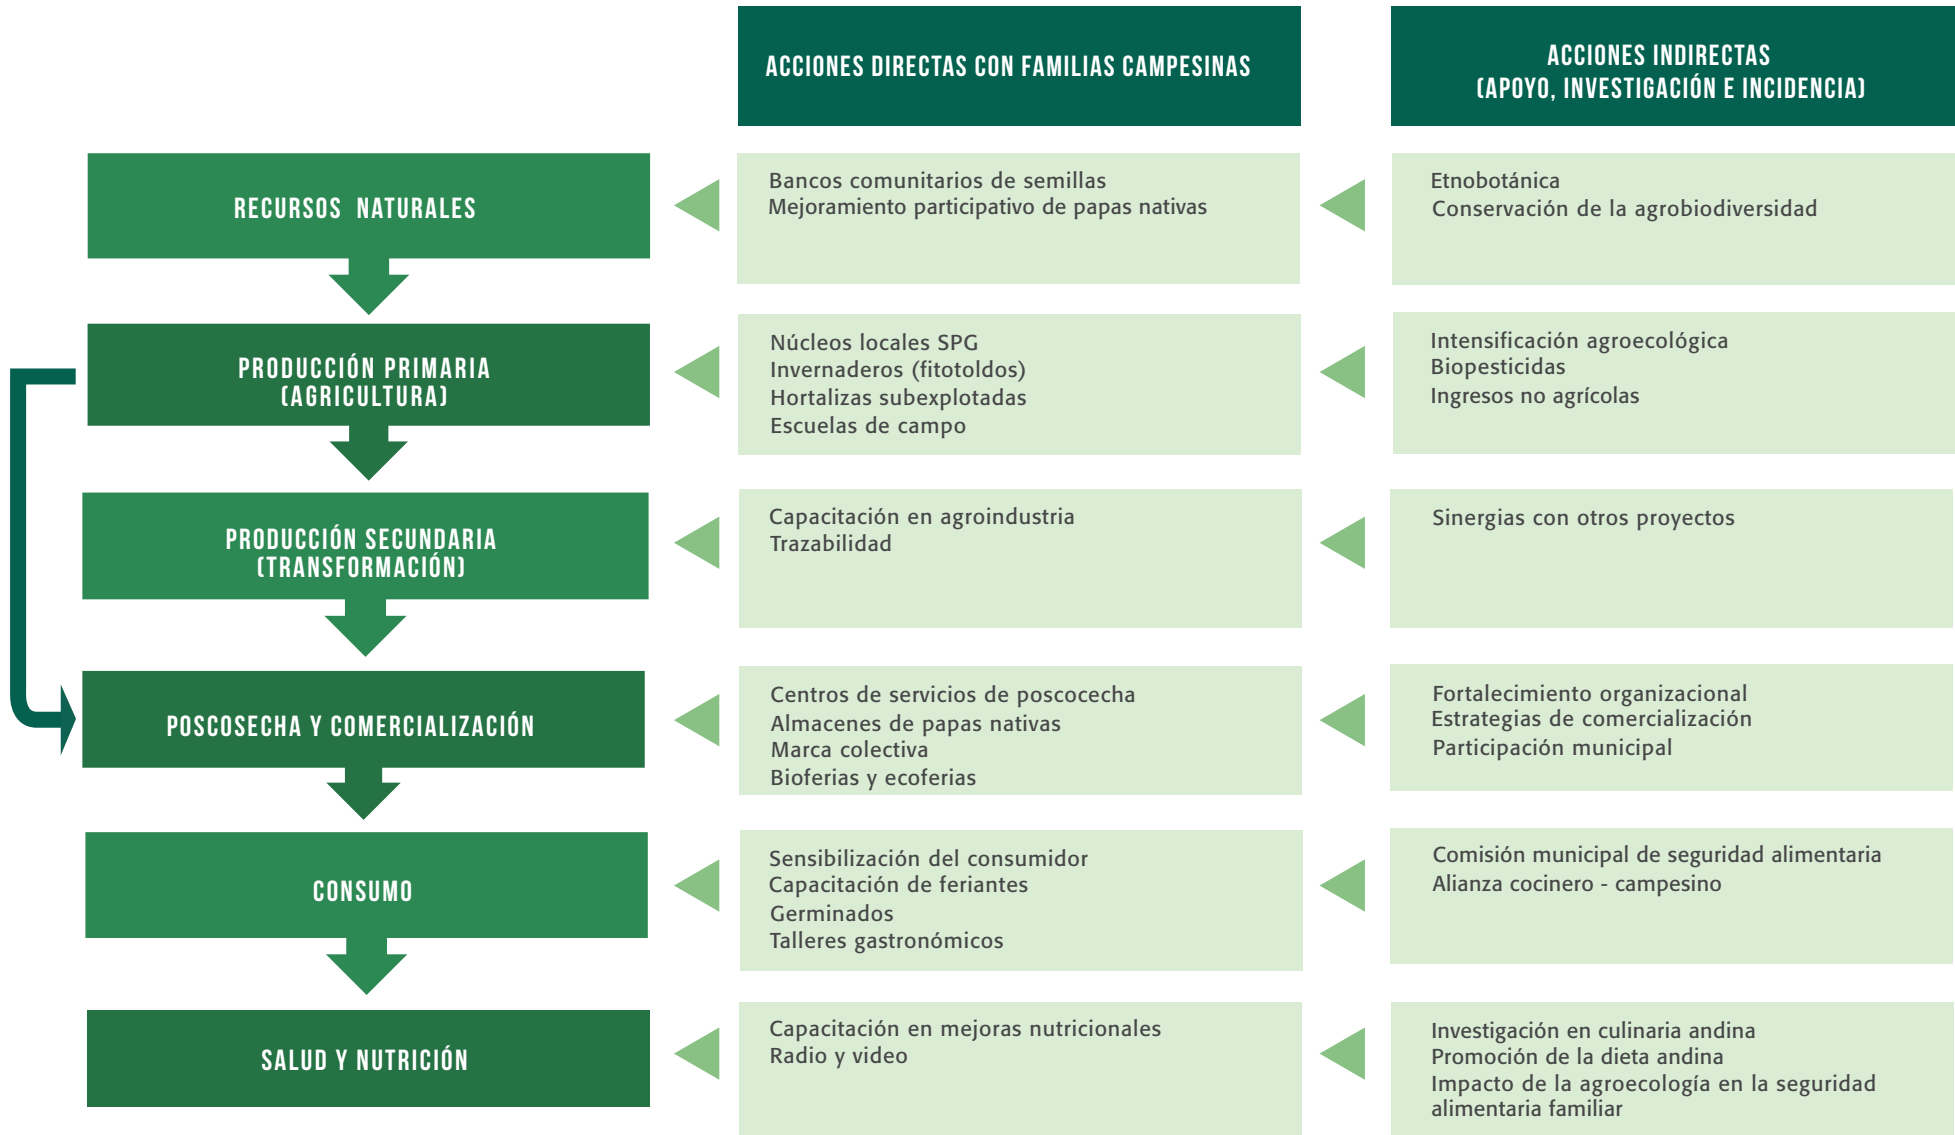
| | ACCIONES DIRECTAS CON FAMILIAS CAMPESINAS | ACCIONES INDIRECTAS (APOYO, INVESTIGACIÓN E INCIDENCIA) |
|---|---|---|
| RECURSOS NATURALES | Bancos comunitarios de semillas<br>Mejoramiento participativo de papas nativas | Etnobotánica<br>Conservación de la agrobiodiversidad |
| PRODUCCIÓN PRIMARIA (AGRICULTURA) | Núcleos locales SPG<br>Invernaderos (fitotoldos)<br>Hortalizas subexplotadas<br>Escuelas de campo | Intensificación agroecológica<br>Biopesticidas<br>Ingresos no agrícolas |
| PRODUCCIÓN SECUNDARIA (TRANSFORMACIÓN) | Capacitación en agroindustria<br>Trazabilidad | Sinergias con otros proyectos |
| POSCOSECHA Y COMERCIALIZACIÓN | Centros de servicios de poscocecha<br>Almacenes de papas nativas<br>Marca colectiva<br>Bioferias y ecoferias | Fortalecimiento organizacional<br>Estrategias de comercialización<br>Participación municipal |
| CONSUMO | Sensibilización del consumidor<br>Capacitación de feriantes<br>Germinados<br>Talleres gastronómicos | Comisión municipal de seguridad alimentaria<br>Alianza cocinero - campesino |
| SALUD Y NUTRICIÓN | Capacitación en mejoras nutricionales<br>Radio y video | Investigación en culinaria andina<br>Promoción de la dieta andina<br>Impacto de la agroecología en la seguridad alimentaria familiar |